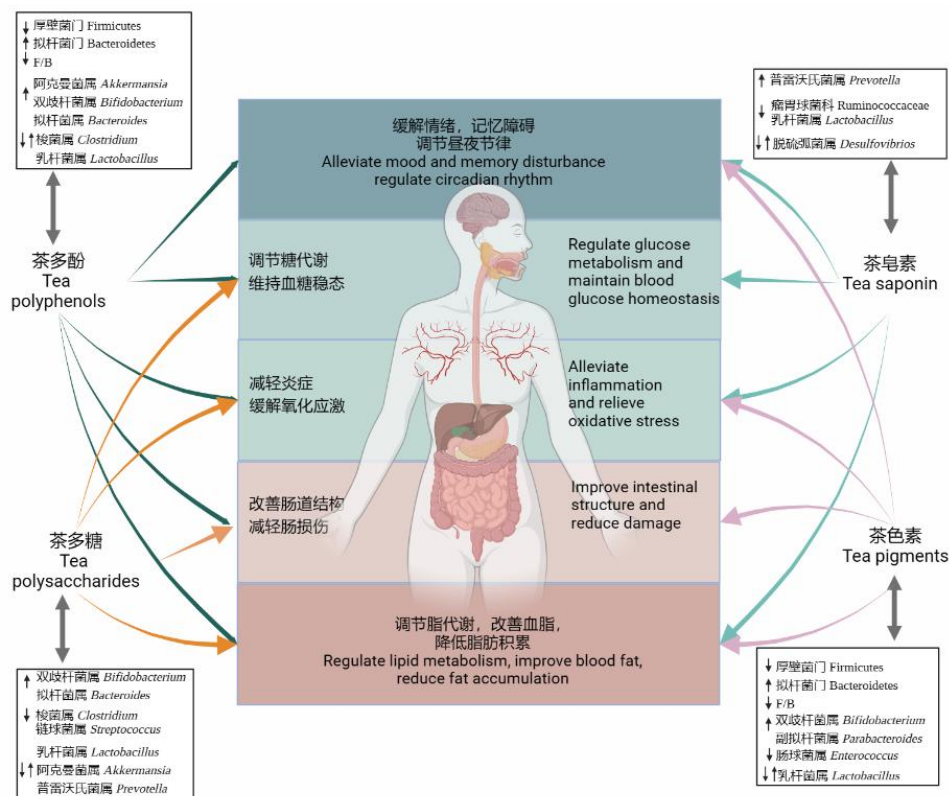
↓ 厚壁菌门 Firmicutes
↑ 拟杆菌门 Bacteroidetes
↓ F/B
↑ 阿克曼菌属 *Akkermansia*
双歧杆菌属 *Bifidobacterium*
拟杆菌属 *Bacteroides*
↓↑ 梭菌属 *Clostridium*
乳杆菌属 *Lactobacillus*

茶多酚
Tea polyphenols

茶多糖
Tea polysaccharides

↑ 双歧杆菌属 *Bifidobacterium*
拟杆菌属 *Bacteroides*
↓ 梭菌属 *Clostridium*
链球菌属 *Streptococcus*
乳杆菌属 *Lactobacillus*
↓↑ 阿克曼菌属 *Akkermansia*
普雷沃氏菌属 *Prevotella*

缓解情绪，记忆障碍
调节昼夜节律
Alleviate mood and memory disturbance
regulate circadian rhythm

调节糖代谢
维持血糖稳态

Regulate glucose metabolism and maintain blood glucose homeostasis

减轻炎症
缓解氧化应激

Alleviate inflammation and relieve oxidative stress

改善肠道结构
减轻肠损伤

Improve intestinal structure and reduce damage

调节脂代谢，改善血脂，
降低脂肪积累
Regulate lipid metabolism, improve blood fat,
reduce fat accumulation

↑ 普雷沃氏菌属 *Prevotella*
↓ 瘤胃球菌科 Ruminococcaceae
乳杆菌属 *Lactobacillus*
↓↑ 脱硫弧菌属 *Desulfovibrios*

茶皂素
Tea saponin

茶色素
Tea pigments

↓ 厚壁菌门 Firmicutes
↑ 拟杆菌门 Bacteroidetes
↓ F/B
↑ 双歧杆菌属 *Bifidobacterium*
副拟杆菌属 *Parabacteroides*
↓ 肠球菌属 *Enterococcus*
↓↑ 乳杆菌属 *Lactobacillus*